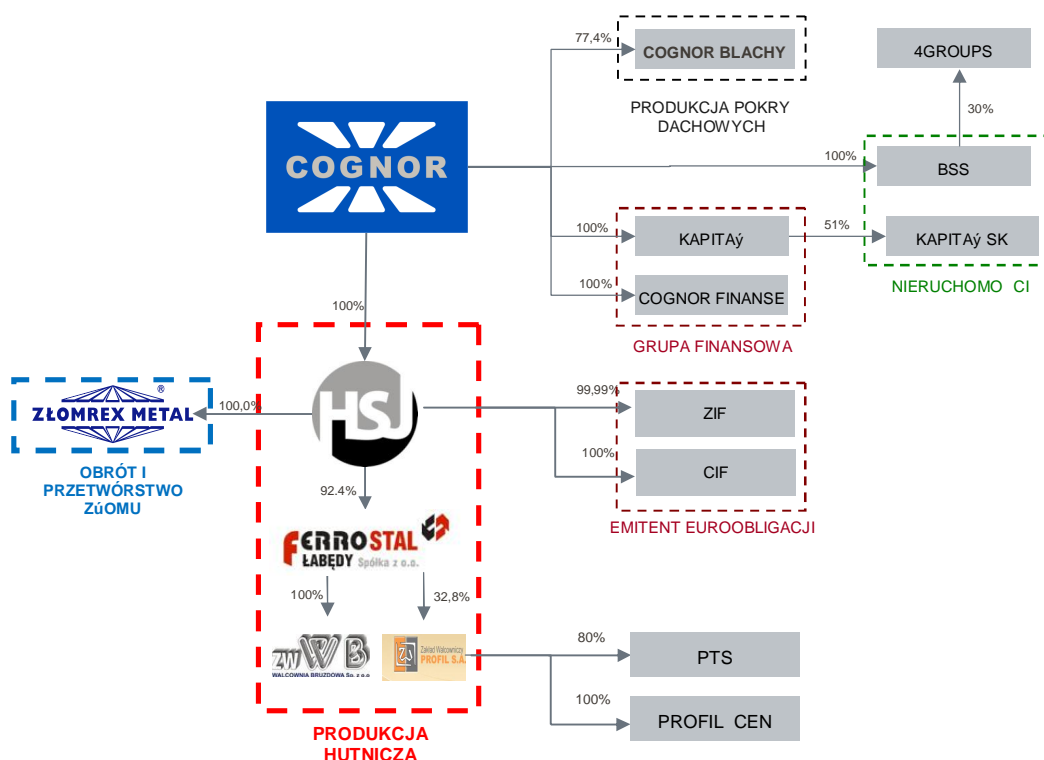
77,4%
COGNOR BLACHY
PRODUKCJA POKRY DACHOWYCH
4GROUPS
30%
COGNOR
100%
BSS
100%
KAPITAý
51%
KAPITAý SK
100%
COGNOR FINANSE
NIERUCHOMO CI
100%
GRUPA FINANSOWA
ZŁOMREX METAL ®
100,0%
HSJ
99,99%
ZIF
OBRÓT I PRZETWÓRSTWO ZúOMU
100%
CIF
92.4%
FERROSTAL ŁABĘDY Spółka z o.o.
EMITENT EUROOBLIGACJI
100%
32,8%
ZWB WALCOWNIA BRUZDOWA Sp. z o.o.
Zakład Walcowniczy PROFIL S.A.
80%
PTS
100%
PROFIL CEN
PRODUKCJA HUTNICZA